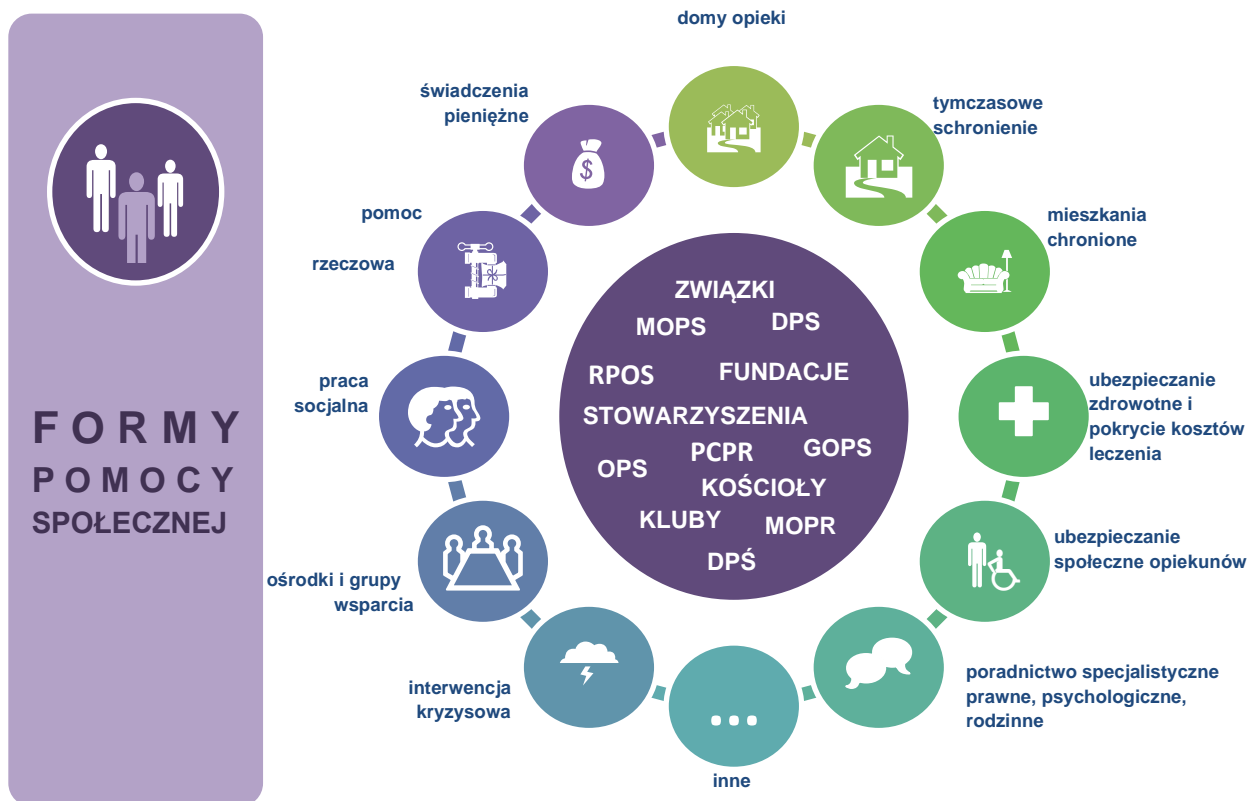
FORMY
POMOCY
SPOŁECZNEJ

domy opieki

tymczasowe schronienie

mieszkania chronione

ubezpieczanie zdrowotne i pokrycie kosztów leczenia

ubezpieczanie społeczne opiekunów

poradnictwo specjalistyczne prawne, psychologiczne, rodzinne

inne

interwencja kryzysowa

ośrodki i grupy wsparcia

praca socjalna

pomoc

rzeczowa

świadczenia pieniężne

ZWIĄZKI
MOPS
DPS
RPOS
FUNDACJE
STOWARZYSZENIA
PCPR
GOPS
OPS
KOŚCIOŁY
KLUBY
MOPR
DPŚ